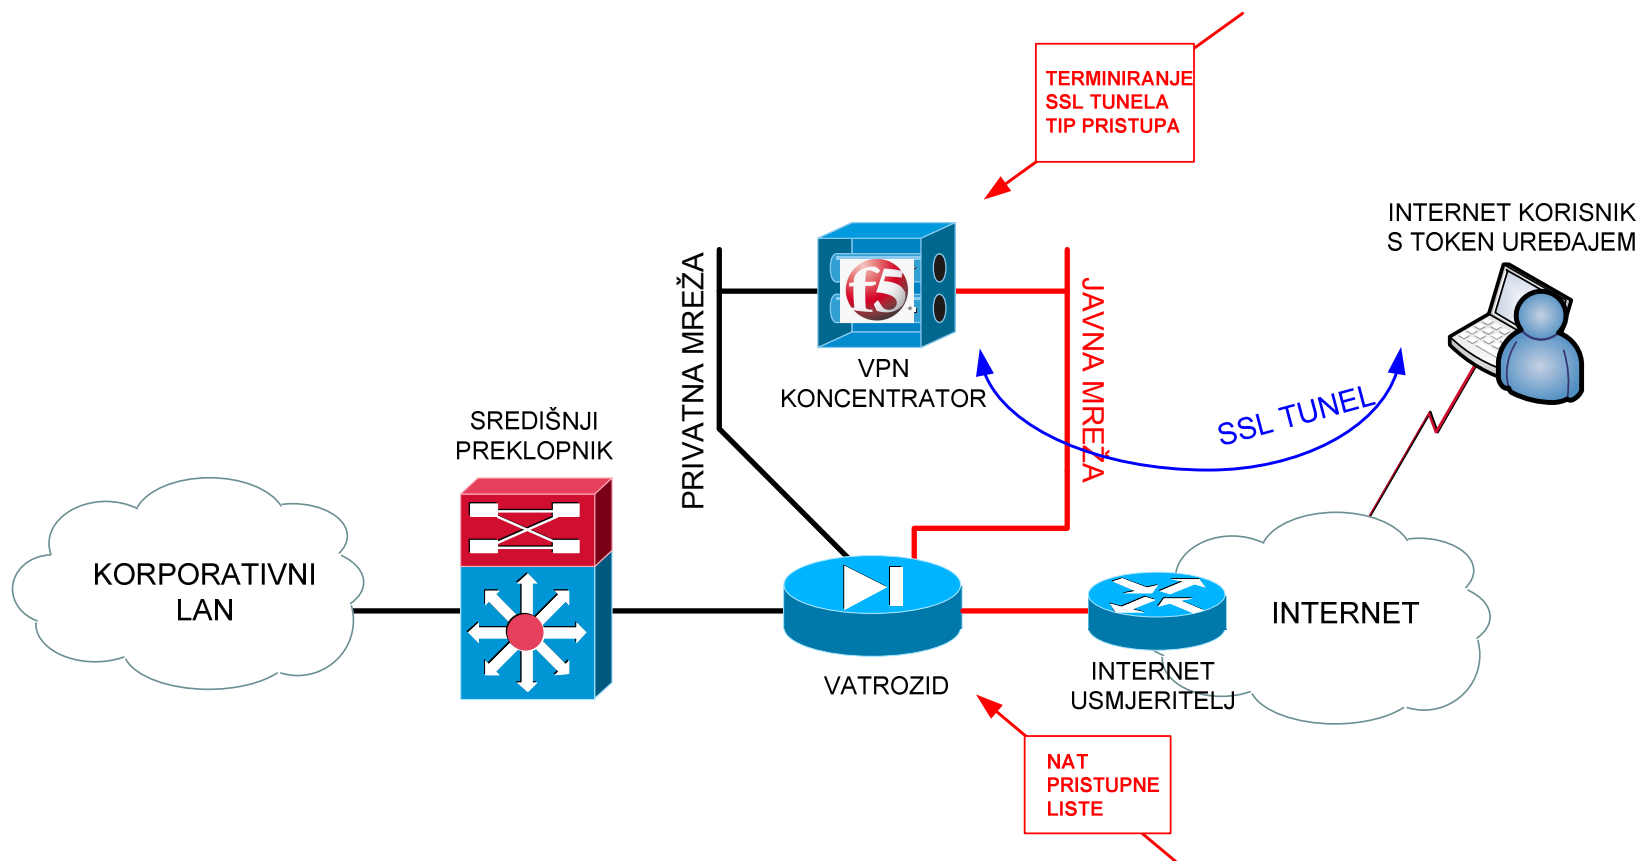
TERMINIRANJE
SSL TUNELA
TIP PRISTUPA

INTERNET KORISNIK
S TOKEN UREĐAJEM

f5

PRIVATNA MREŽA

JAVNA MREŽA

VPN
KONCENTRATOR

SSL TUNEL

SREDIŠNJI
PREKLOPNIK

KORPORATIVNI
LAN

INTERNET

VATROZID

INTERNET
USMJERITELJ

NAT
PRISTUPNE
LISTE